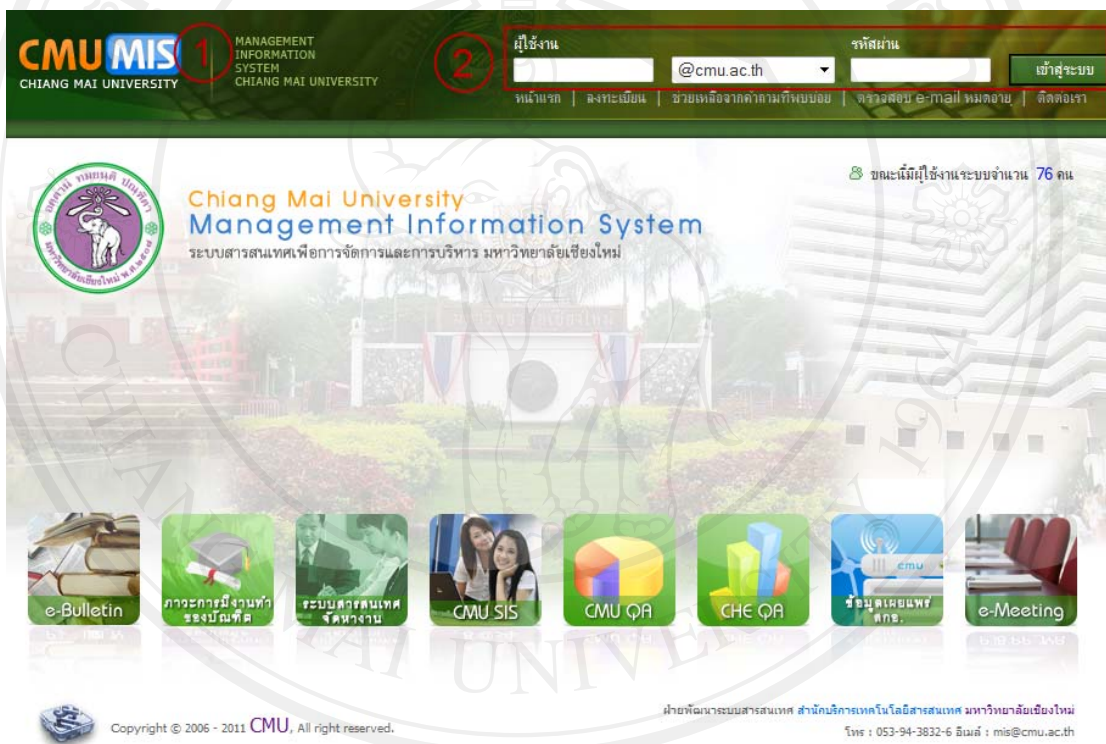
CMU MIS
CHIANG MAI UNIVERSITY
MANAGEMENT INFORMATION SYSTEM CHIANG MAI UNIVERSITY

1

2

ผู้ใช้งาน
@cmu.ac.th
รหัสผ่าน
เข้าสู่ระบบ

หน้าแรก | ลงทะเบียน | ช่วยเหลือจากคำถามที่พบบ่อย | ตรวจสอบ e-mail หมดอายุ | ติดต่อเรา

ขณะนี้มีผู้ใช้งานระบบจำนวน 76 คน

Chiang Mai University
Management Information System
ระบบสารสนเทศเพื่อการจัดการและการบริหาร มหาวิทยาลัยเชียงใหม่

e-Bulletin

ภาวะการมีงานทำของบัณฑิต

ระบบสารสนเทศจัดหางาน

CMU SIS

CMU QA

CHE QA

ข้อมูลเผยแพร่ สกอ.

e-Meeting

Copyright © 2006 - 2011 CMU, All right reserved.

ฝ่ายพัฒนาระบบสารสนเทศ สำนักบริการเทคโนโลยีสารสนเทศ มหาวิทยาลัยเชียงใหม่
โทร : 053-94-3832-6 อีเมล์ : mis@cmu.ac.th